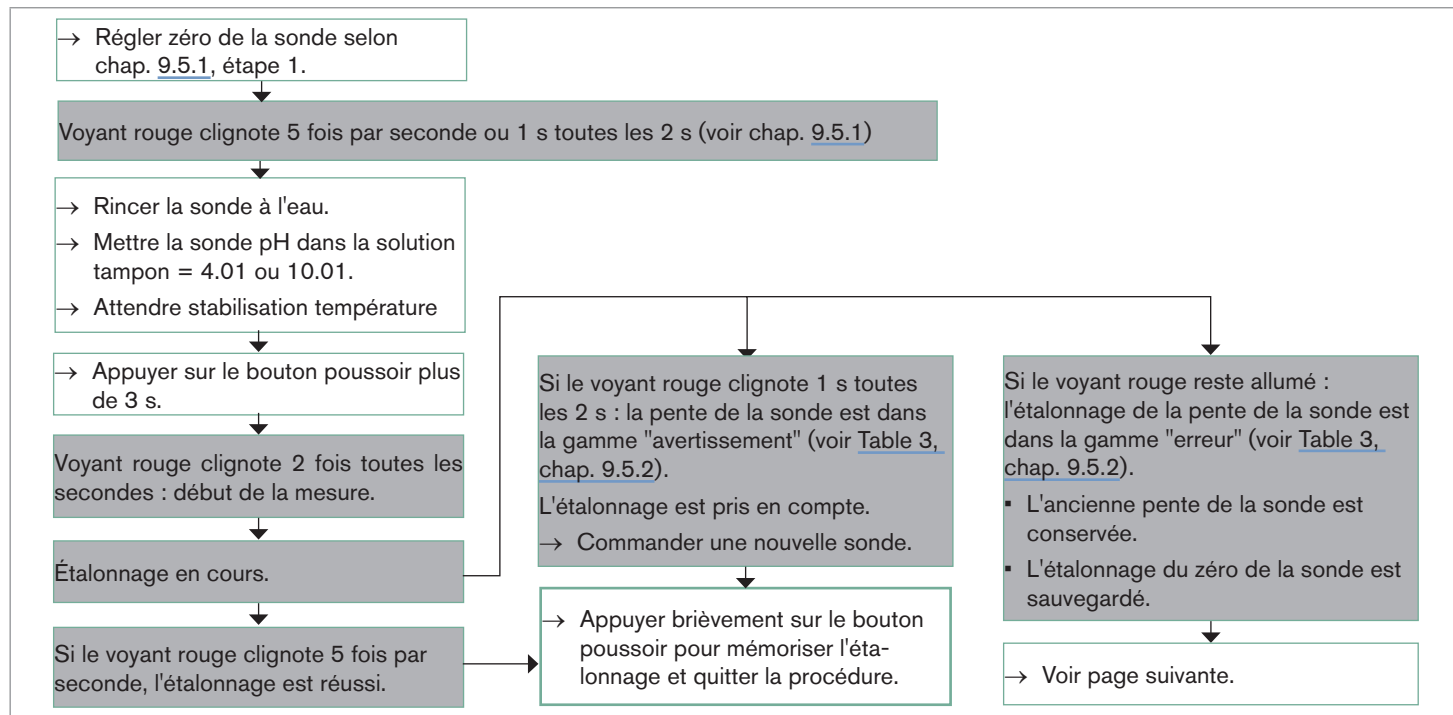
→ Régler zéro de la sonde selon chap. 9.5.1, étape 1.

Voyant rouge clignote 5 fois par seconde ou 1 s toutes les 2 s (voir chap. 9.5.1)

→ Rincer la sonde à l'eau.
→ Mettre la sonde pH dans la solution tampon = 4.01 ou 10.01.
→ Attendre stabilisation température

→ Appuyer sur le bouton poussoir plus de 3 s.

Voyant rouge clignote 2 fois toutes les secondes : début de la mesure.

Étalonnage en cours.

Si le voyant rouge clignote 5 fois par seconde, l'étalonnage est réussi.

Si le voyant rouge clignote 1 s toutes les 2 s : la pente de la sonde est dans la gamme "avertissement" (voir Table 3, chap. 9.5.2).

L'étalonnage est pris en compte.

→ Commander une nouvelle sonde.

→ Appuyer brièvement sur le bouton poussoir pour mémoriser l'étalonnage et quitter la procédure.

Si le voyant rouge reste allumé : l'étalonnage de la pente de la sonde est dans la gamme "erreur" (voir Table 3, chap. 9.5.2).

▪ L'ancienne pente de la sonde est conservée.
▪ L'étalonnage du zéro de la sonde est sauvegardé.

→ Voir page suivante.